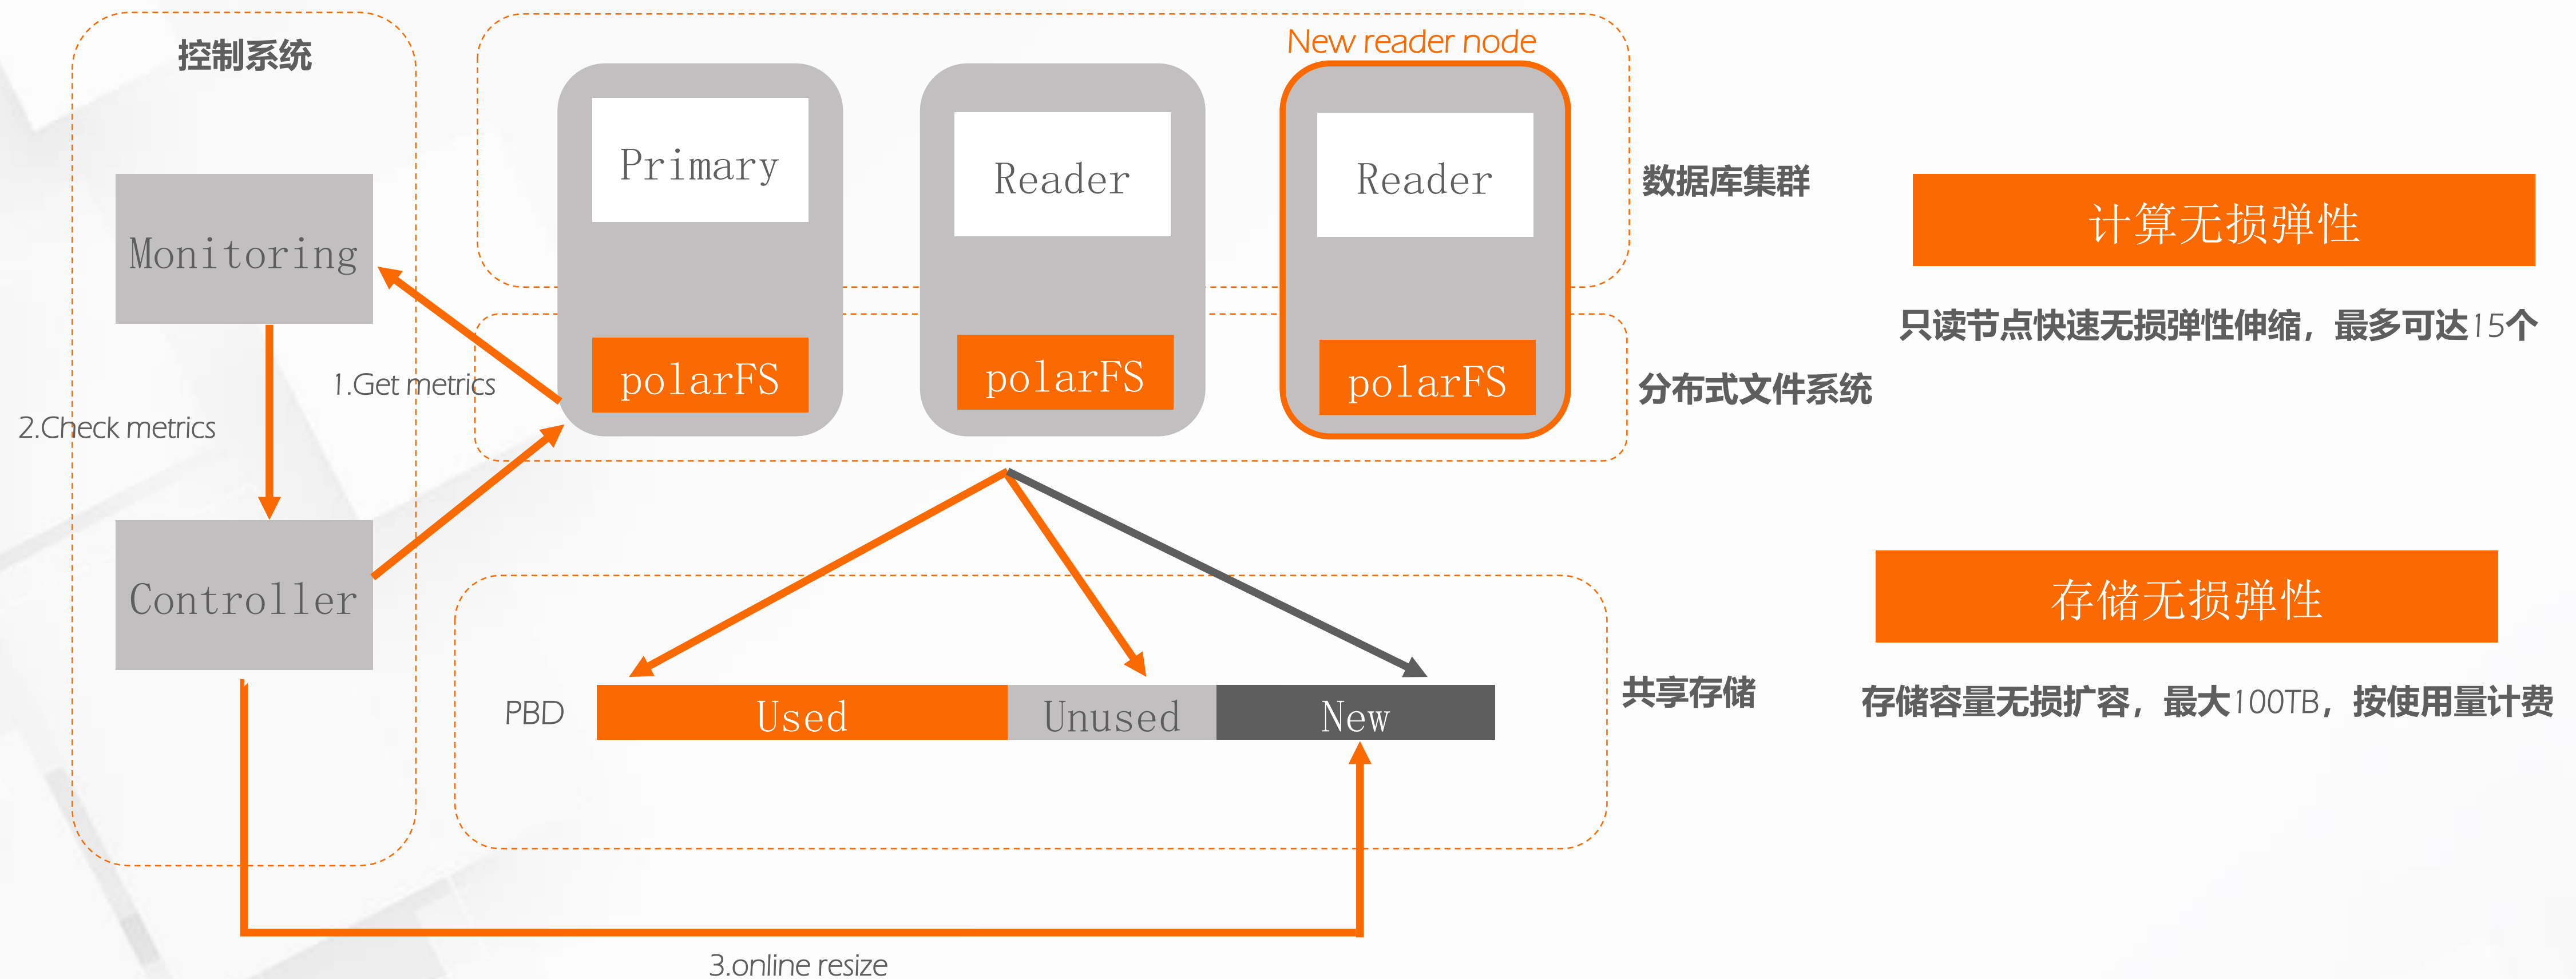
控制系统

Monitoring

2.Check metrics

1.Get metrics

Controller

New reader node

Primary

polarFS

Reader

polarFS

Reader

polarFS

数据库集群

分布式文件系统

PBD

Used

Unused

New

共享存储

3.online resize

计算无损弹性

只读节点快速无损弹性伸缩，最多可达15个

存储无损弹性

存储容量无损扩容，最大100TB，按使用量计费